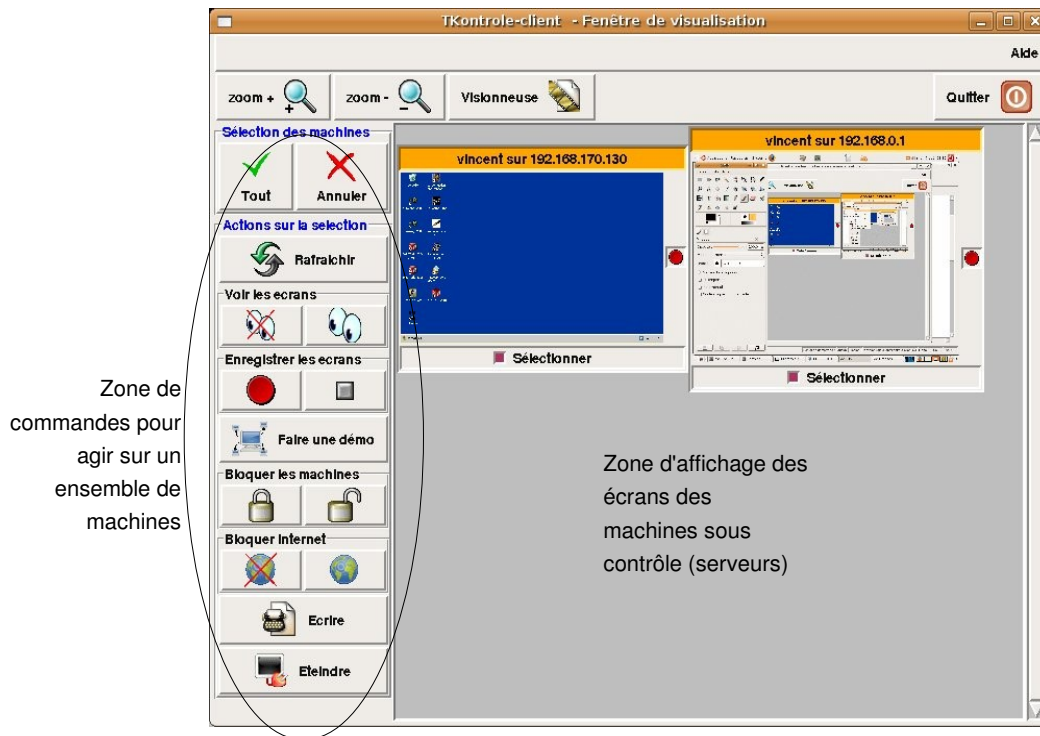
TKontrole-client - Fenêtre de visualisation

Aide

zoom +

zoom -

Visionneuse

Quitter

Sélection des machines

Tout

Annuler

Actions sur la selection

Rafraichir

Voir les ecrans

Enregistrer les ecrans

Faire une démo

Bloquer les machines

Bloquer internet

Ecrire

Eteindre

vincent sur 192.168.170.130

Sélectionner

vincent sur 192.168.0.1

Sélectionner

Zone de commandes pour agir sur un ensemble de machines

Zone d'affichage des écrans des machines sous contrôle (serveurs)